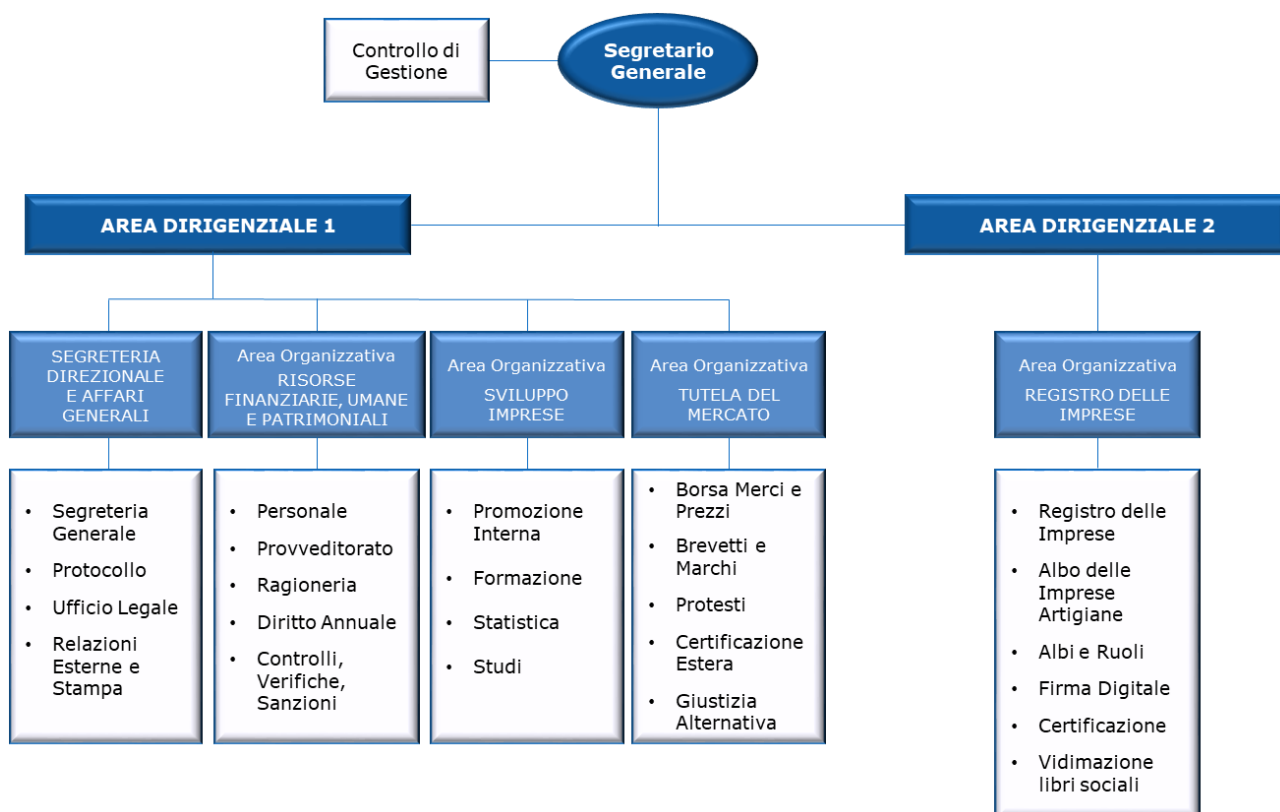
Controllo di Gestione

Segretario Generale

AREA DIRIGENZIALE 1

AREA DIRIGENZIALE 2

SEGRETERIA DIREZIONALE E AFFARI GENERALI

Area Organizzativa
RISORSE FINANZIARIE, UMANE E PATRIMONIALI

Area Organizzativa
SVILUPPO IMPRESE

Area Organizzativa
TUTELA DEL MERCATO

Area Organizzativa
REGISTRO DELLE IMPRESE

• Segreteria Generale
• Protocollo
• Ufficio Legale
• Relazioni Esterne e Stampa

• Personale
• Provveditorato
• Ragioneria
• Diritto Annuale
• Controlli, Verifiche, Sanzioni

• Promozione Interna
• Formazione
• Statistica
• Studi

• Borsa Merci e Prezzi
• Brevetti e Marchi
• Protesti
• Certificazione Estera
• Giustizia Alternativa

• Registro delle Imprese
• Albo delle Imprese Artigiane
• Albi e Ruoli
• Firma Digitale
• Certificazione
• Vidimazione libri sociali